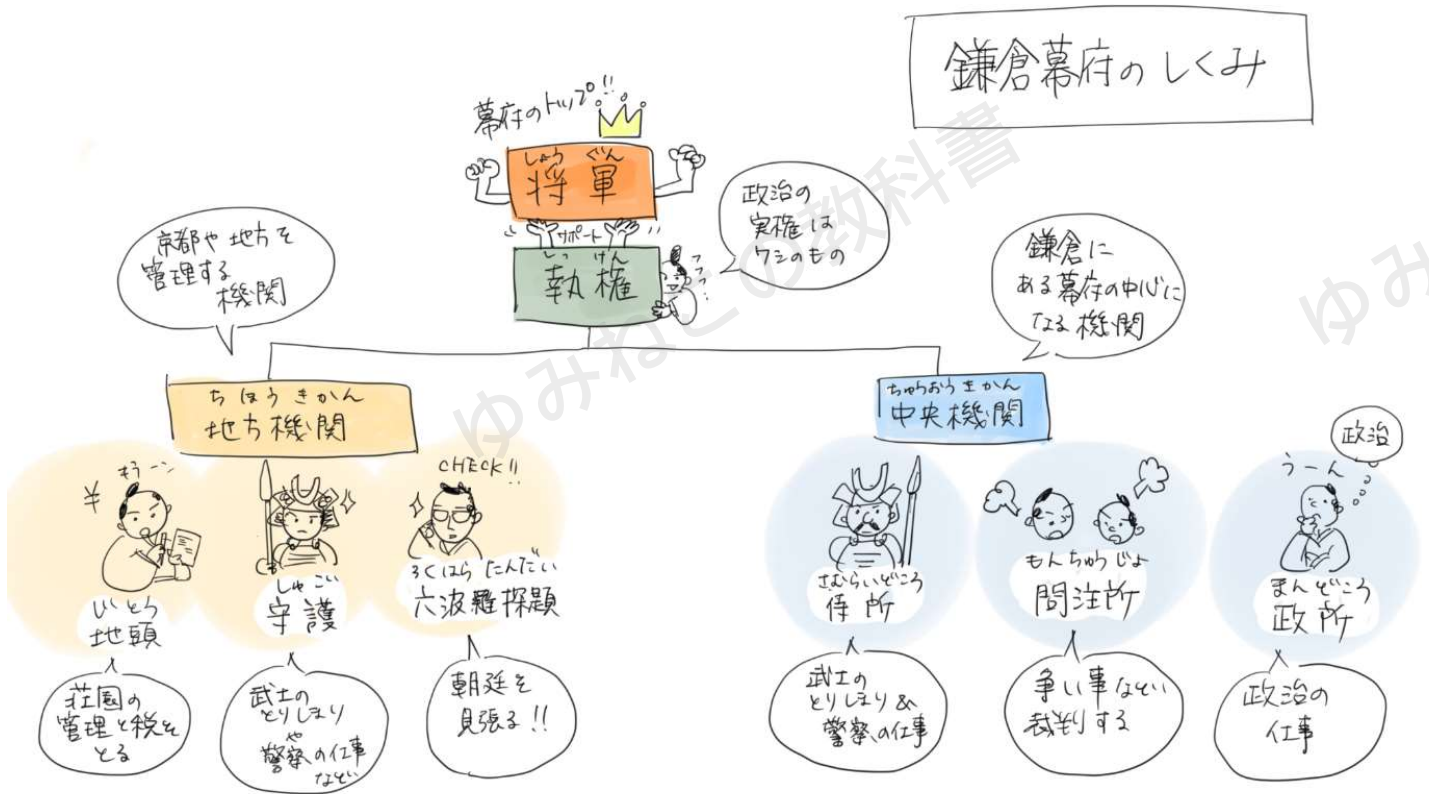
鎌倉幕府のしくみ

幕府のトップ!!

しょうぐん
将軍

サポート

しっけん
執権

フフフ…

政治の実権はワシのもの

京都や地方を管理する機関

鎌倉にある幕府の中心になる機関

ちほうきかん
地方機関

ちゅうおうきかん
中央機関

¥

ネンゴー

じとう
地頭

荘園の管理と税をとる

しゅご
守護

武士のとりしまりや警察の仕事など

CHECK!!

ろくはらたんだい
六波羅探題

朝廷を見張る!!

さむらいどころ
侍所

武士のとりしまり&警察の仕事

もんちゅうじょ
問注所

争い事などを裁判する

うーん

政治

まんどころ
政所

政治の仕事

ゆみねこの教科書

ゆみ